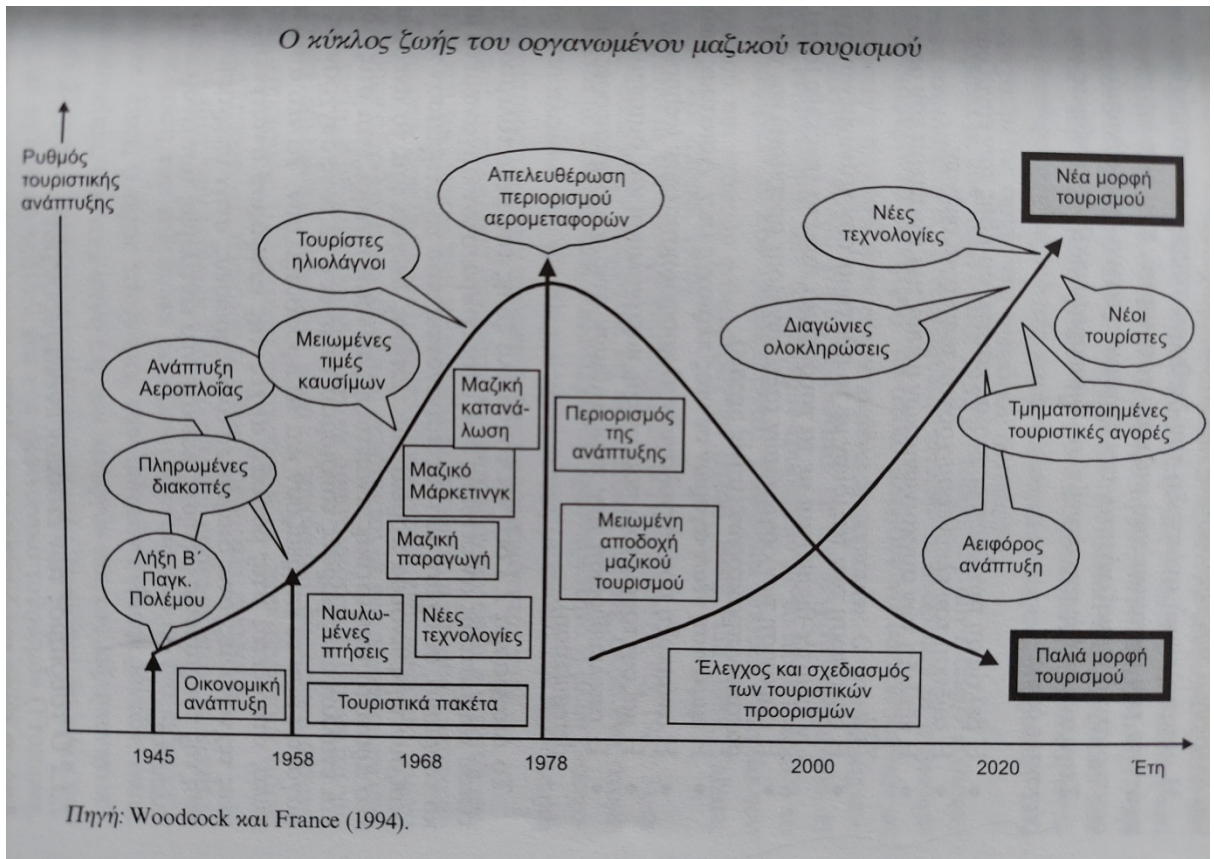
Ο κύκλος ζωής του οργανωμένου μαζικού τουρισμού

Ρυθμός τουριστικής ανάπτυξης

Απελευθέρωση περιορισμού αερομεταφορών

Νέα μορφή τουρισμού

Νέες τεχνολογίες

Τουρίστες ηλιολάγνοι

Μειωμένες τιμές καυσίμων

Ανάπτυξη Αεροπλοΐας

Διαγώνιες ολοκληρώσεις

Νέοι τουρίστες

Μαζική κατανάλωση

Περιορισμός της ανάπτυξης

Τμηματοποιημένες τουριστικές αγορές

Πληρωμένες διακοπές

Μαζικό Μάρκετινγκ

Μαζική παραγωγή

Μειωμένη αποδοχή μαζικού τουρισμού

Αειφόρος ανάπτυξη

Λήξη Β΄ Παγκ. Πολέμου

Ναυλωμένες πτήσεις

Νέες τεχνολογίες

Οικονομική ανάπτυξη

Τουριστικά πακέτα

Έλεγχος και σχεδιασμός των τουριστικών προορισμών

Παλιά μορφή τουρισμού

1945 1958 1968 1978 2000 2020 Έτη

Πηγή: Woodcock και France (1994).